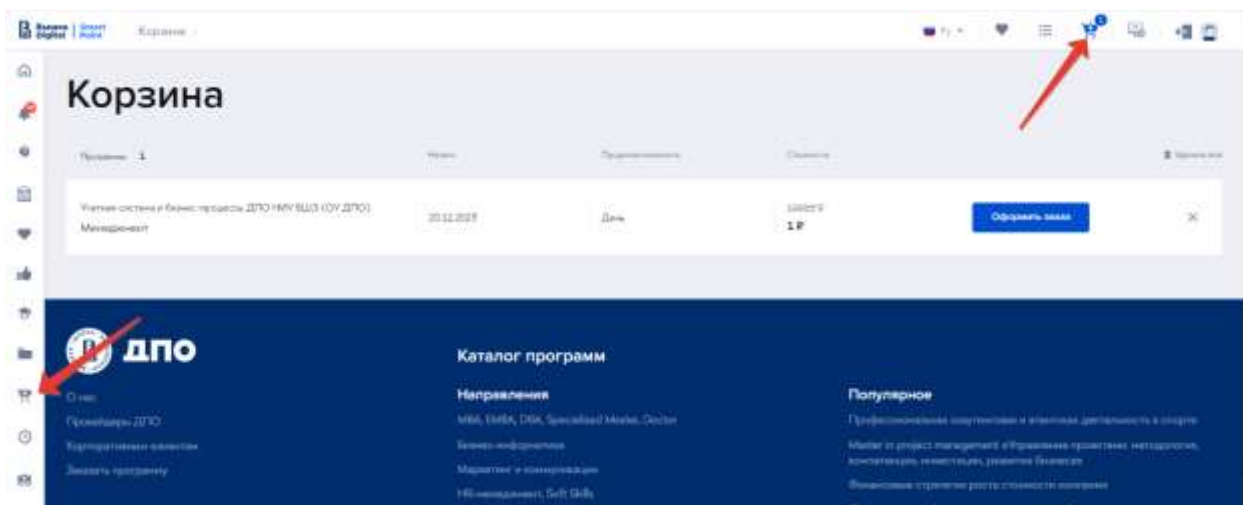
Корзина

Корзина

Программы 1

Начало

Продолжительность

Стоимость

Учетная система и бизнес-процессы ДПО НИУ ВШЭ (ОУ ДПО)

Менеджмент

20.12.2023

День

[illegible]

1 ₽

Оформить заказ

ДПО

О нас

Провайдеры ДПО

Корпоративным клиентам

Заказать программу

Каталог программ

Направления

MBA, EMBA, DBA, Specialized Master, Doctor

Бизнес-информатика

Маркетинг и коммуникации

HR-менеджмент, Soft Skills

Популярное

Профессиональная спортивная и агентская деятельность в спорте

Master in project management «Управление проектами: методология, консалтинг, инвестиции, развитие бизнеса»

Финансовые стратегии роста стоимости компании